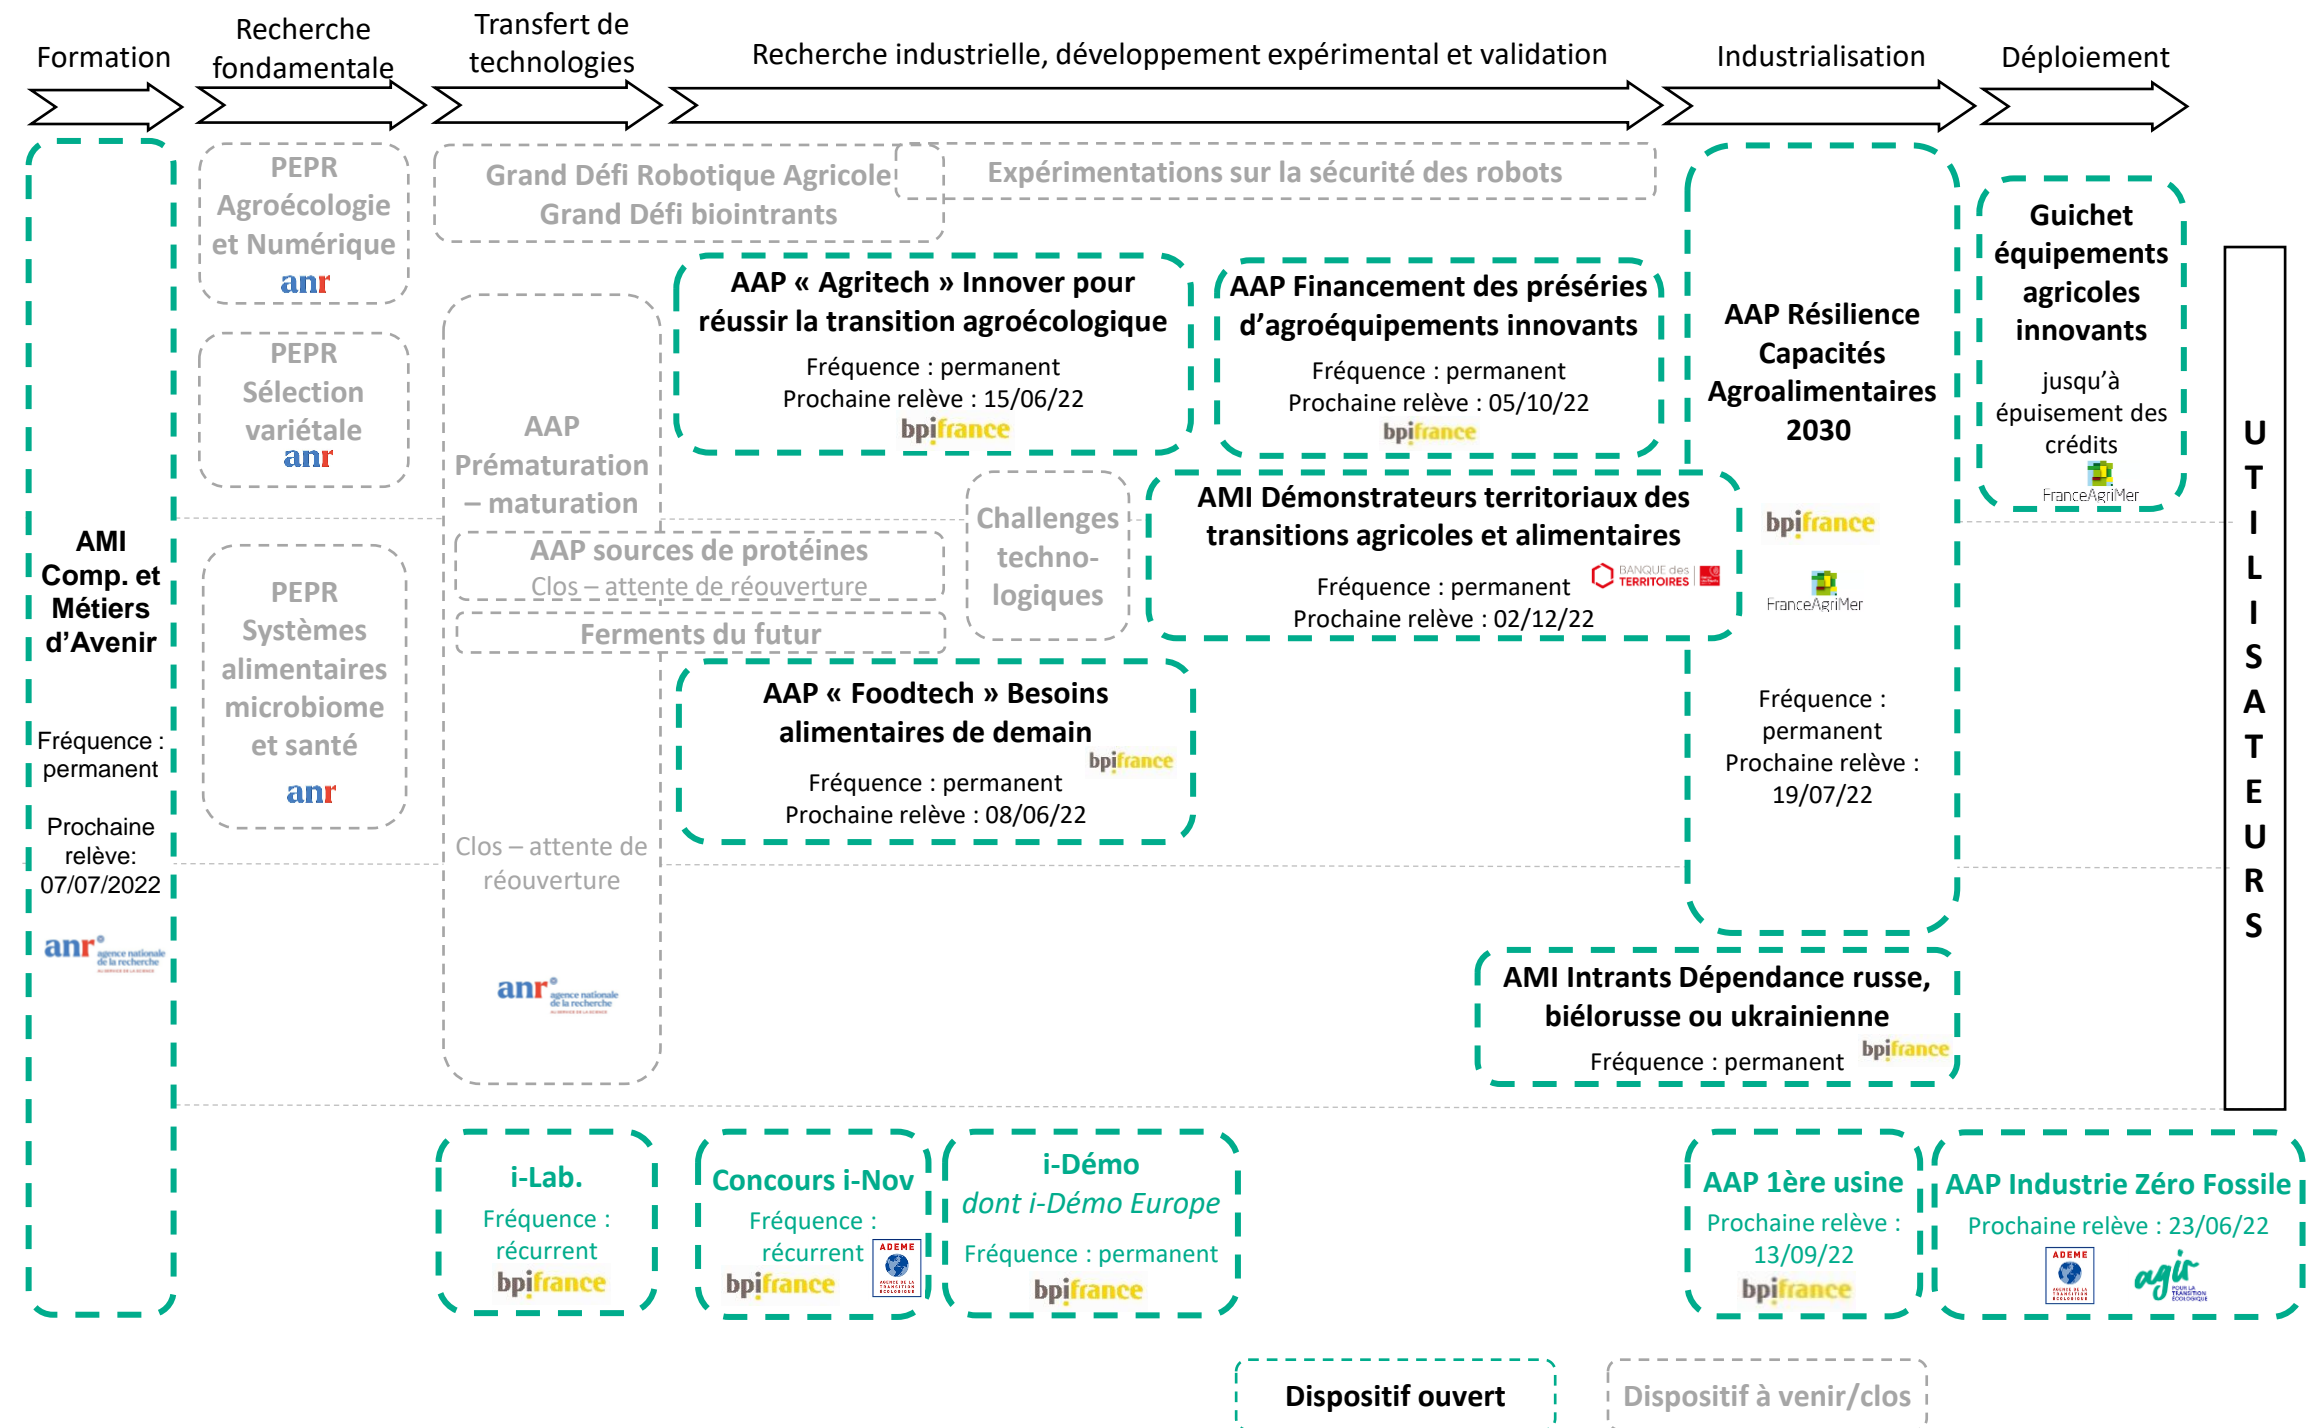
Formation

Recherche fondamentale

Transfert de technologies

Recherche industrielle, développement expérimental et validation

Industrialisation

Déploiement

AMI Comp. et Métiers d'Avenir

Fréquence : permanent

Prochaine relève: 07/07/2022

anr agence nationale de la recherche

PEPR Agroécologie et Numérique
anr

PEPR Sélection variétale
anr

PEPR Systèmes alimentaires microbiome et santé
anr

Grand Défi Robotique Agricole
Grand Défi biointrants

Expérimentations sur la sécurité des robots

AAP Prématuration – maturation

Clos – attente de réouverture

anr agence nationale de la recherche

AAP « Agritech » Innover pour réussir la transition agroécologique
Fréquence : permanent
Prochaine relève : 15/06/22
bpifrance

AAP Financement des préséries d'agroéquipements innovants
Fréquence : permanent
Prochaine relève : 05/10/22
bpifrance

AAP Résilience Capacités Agroalimentaires 2030
bpifrance
FranceAgriMer
Fréquence : permanent
Prochaine relève : 19/07/22

Guichet équipements agricoles innovants
jusqu'à épuisement des crédits
FranceAgriMer

AAP sources de protéines
Clos – attente de réouverture

Ferments du futur

Challenges techno-logiques

AMI Démonstrateurs territoriaux des transitions agricoles et alimentaires
Fréquence : permanent
Prochaine relève : 02/12/22
BANQUE des TERRITOIRES

AAP « Foodtech » Besoins alimentaires de demain
bpifrance
Fréquence : permanent
Prochaine relève : 08/06/22

AMI Intrants Dépendance russe, biélorusse ou ukrainienne
Fréquence : permanent
bpifrance

U T I L I S A T E U R S

i-Lab.
Fréquence : récurrent
bpifrance

Concours i-Nov
Fréquence : récurrent
ADEME
bpifrance

i-Démo
dont i-Démo Europe
Fréquence : permanent
bpifrance

AAP 1ère usine
Prochaine relève : 13/09/22
bpifrance

AAP Industrie Zéro Fossile
Prochaine relève : 23/06/22
ADEME
agir pour la transition écologique

Dispositif ouvert

Dispositif à venir/clos